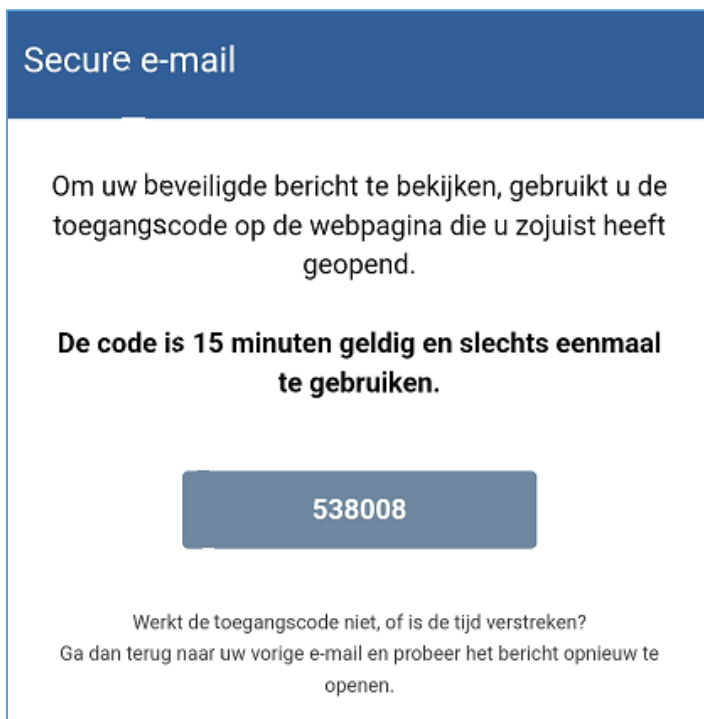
Secure e-mail

Om uw beveiligde bericht te bekijken, gebruikt u de toegangscode op de webpagina die u zojuist heeft geopend.

**De code is 15 minuten geldig en slechts eenmaal te gebruiken.**

538008

Werkt de toegangscode niet, of is de tijd verstreken?
Ga dan terug naar uw vorige e-mail en probeer het bericht opnieuw te openen.